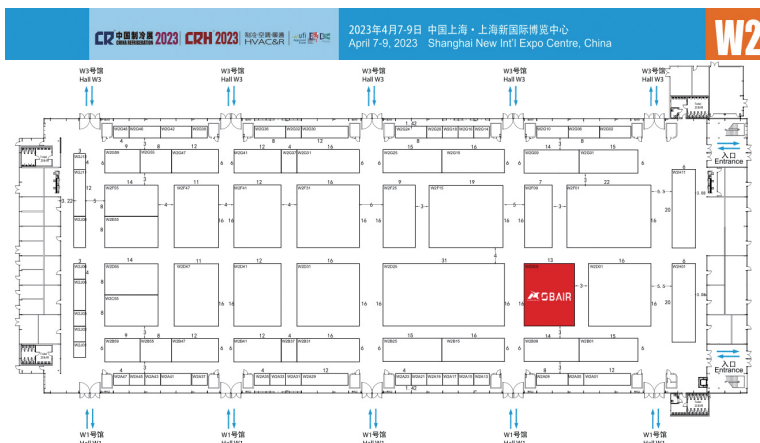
CR 中国制冷展 CHINA REFRIGERATION 2023 | CRH 2023 制冷空调暖通 HVAC&R

2023年4月7-9日 中国上海・上海新国际博览中心
April 7-9, 2023 Shanghai New Int'l Expo Centre, China

W2

W3号馆 Hall W3
W3号馆 Hall W3
W3号馆 Hall W3
W3号馆 Hall W3
W3号馆 Hall W3

入口 Entrance
入口 Entrance

W2D04 OBAIR

W1号馆
W1号馆
W1号馆
W1号馆
W1号馆